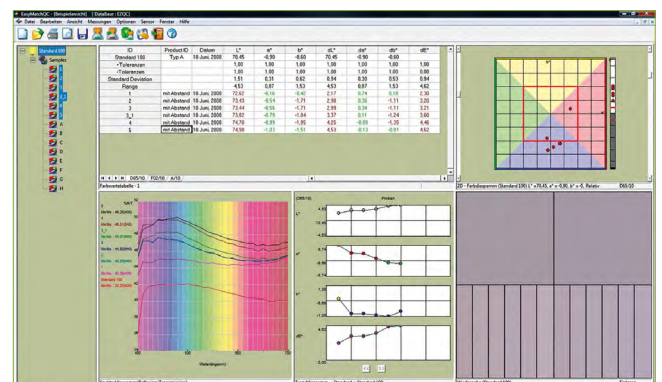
EasyMatchQC - [Beispielansicht] [DataBase: EZQC]

Datei Bearbeiten Ansicht Messungen Optionen Sensor Fenster Hilfe

Standard 100
Samples
1
2
3
3_1
4
5
A
B
C
D
E
F
G
H

| ID | Product ID | Datum | L* | a* | b* | dL* | da* | db* | dE* |
|---|---|---|---|---|---|---|---|---|---|
| Standard 100 | Typ A | 10 Juni 2008 | 70.45 | -0.90 | -0.60 | 70.45 | -0.90 | -0.60 | |
| +Toleranzen | | | 1,00 | 1,00 | 1,00 | 1,00 | 1,00 | 1,00 | 1,00 |
| -Toleranzen | | | 1,00 | 1,00 | 1,00 | 1,00 | 1,00 | 1,00 | 0,90 |
| Standard Deviation | | | 1,51 | 0,31 | 0,62 | 0,84 | 0,30 | 0,63 | 0,84 |
| Range | | | 4,53 | 0,87 | 1,53 | 4,53 | 0,87 | 1,53 | 4,62 |
| 1 | mit Abstand | 10 Juni 2008 | 72,62 | -0,16 | -0,42 | 2,17 | 0,74 | 0,18 | 2,30 |
| 2 | mit Abstand | 10 Juni 2008 | 73,43 | -0,54 | -1,71 | 2,98 | 0,36 | -1,11 | 3,20 |
| 3 | mit Abstand | 10 Juni 2008 | 73,44 | -0,56 | -1,71 | 2,99 | 0,34 | -1,11 | 3,21 |
| 3_1 | mit Abstand | 10 Juni 2008 | 73,82 | -0,79 | -1,84 | 3,37 | 0,11 | -1,24 | 3,60 |
| 4 | mit Abstand | 10 Juni 2008 | 74,70 | -0,85 | -1,95 | 4,25 | -0,05 | -1,35 | 4,46 |
| 5 | mit Abstand | 10 Juni 2008 | 74,98 | -1,03 | -1,51 | 4,53 | -0,13 | -0,91 | 4,62 |

D65/10 F02/10 A/10

Farbwertetabelle - 1

2D - Farbdiagramm (Standard 100) L* =70,45, a* = -0,90, b* = -0,60, Relativ D65/10

Proben

Wellenlänge(nm)

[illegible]